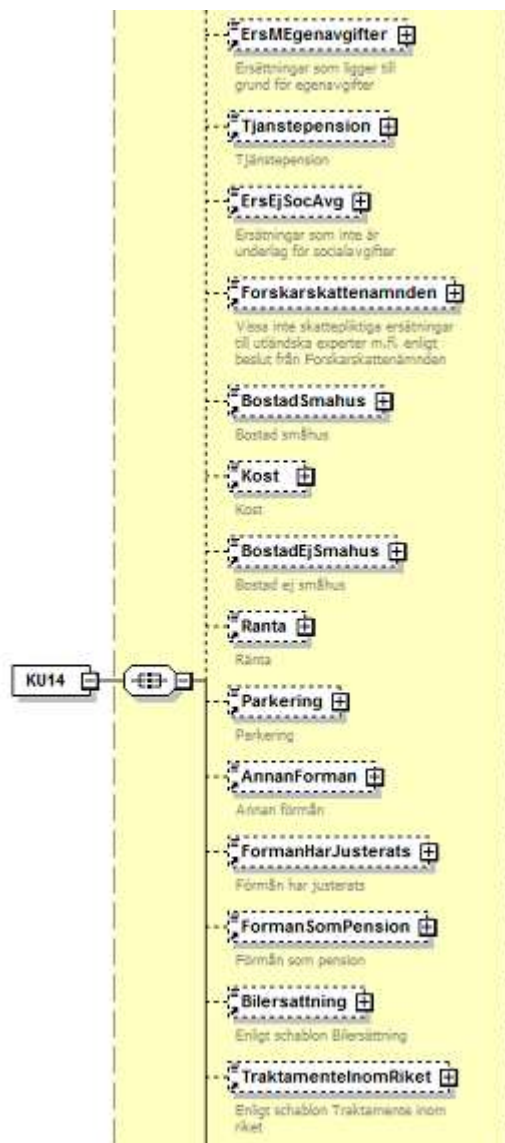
ErsMEgenavgifter

Ersättningar som ligger till grund för egenavgifter

Tjanstepension

Tjänstepension

ErsEjSocAvg

Ersättningar som inte är underlag för socialavgifter

Forskarskattenamnden

Vissa inte skattepliktiga ersättningar till utländska experter m.fl. enligt beslut från Forskarskattenämnden

BostadSmahus

Bostad småhus

Kost

Kost

BostadEjSmahus

Bostad ej småhus

Ranta

Ränta

KU14

Parkering

Parkering

AnnanForman

Annan förmån

FormanHarJusterats

Förmån har justerats

FormanSomPension

Förmån som pension

Bilersattning

Enligt schablon Bilersättning

TraktamenteInomRiket

Enligt schablon Traktamente inom riket